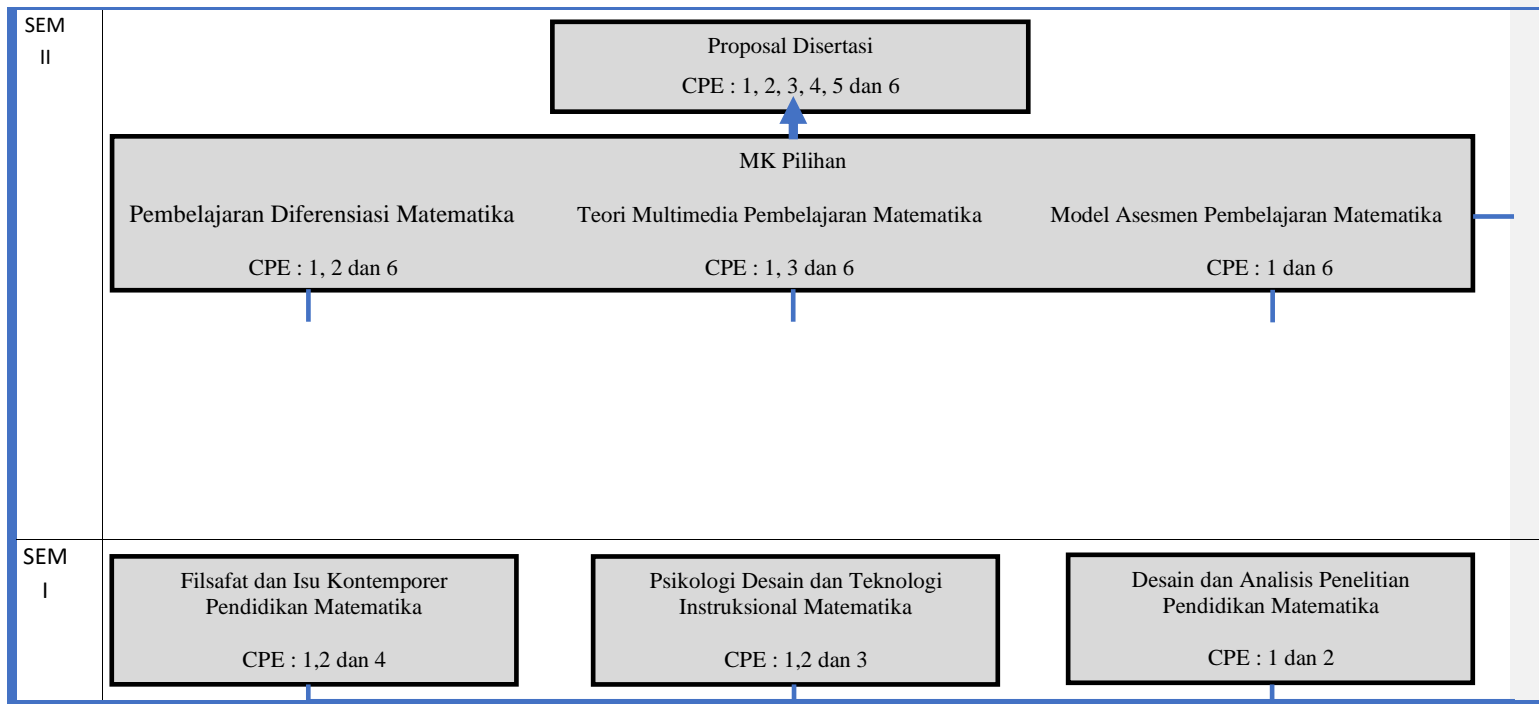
SEM II

Proposal Disertasi
CPE : 1, 2, 3, 4, 5 dan 6

MK Pilihan

Pembelajaran Diferensiasi Matematika
CPE : 1, 2 dan 6

Teori Multimedia Pembelajaran Matematika
CPE : 1, 3 dan 6

Model Asesmen Pembelajaran Matematika
CPE : 1 dan 6

SEM I

Filsafat dan Isu Kontemporer Pendidikan Matematika
CPE : 1,2 dan 4

Psikologi Desain dan Teknologi Instruksional Matematika
CPE : 1,2 dan 3

Desain dan Analisis Penelitian Pendidikan Matematika
CPE : 1 dan 2